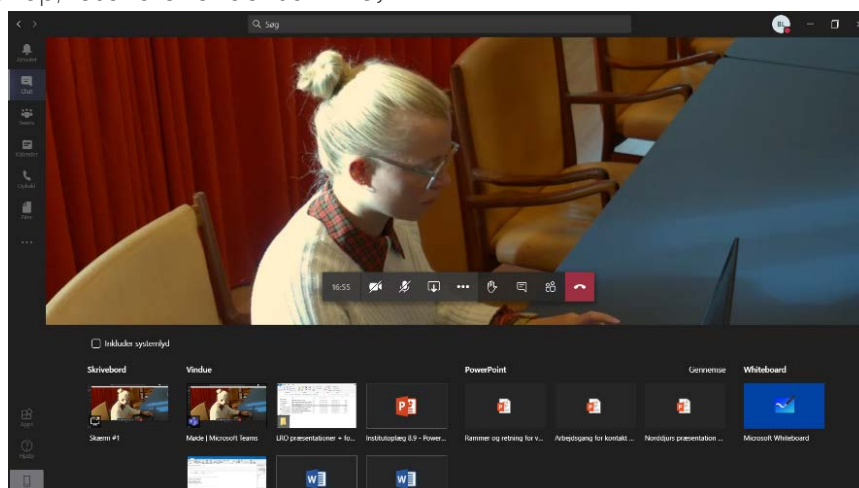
Søg

BL

Aktivitet
Chat
Teams
Kalender
Opkald
Filer
...

16:55

Inkluder systemlyd

Skrivebord
Skærm #1

Vindue
Møde | Microsoft Teams
LIO præsentationer + fo...
Institutoplæg 8.9 - Power...

PowerPoint
Gennemse
Rammer og retning for v...
Arbejdsgang for kontakt ...
Norddjurs præsentation ...

Whiteboard
Microsoft Whiteboard

Apps
Hjælp